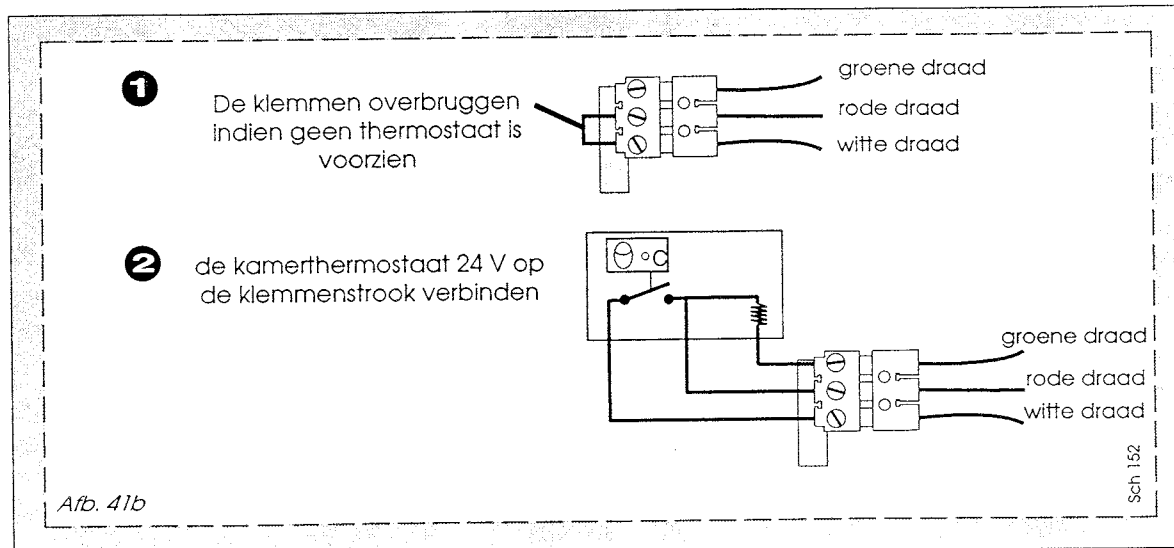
1

De klemmen overbruggen indien geen thermostaat is voorzien

groene draad

rode draad

witte draad

2

de kamerthermostaat 24 V op de klemmenstrook verbinden

°C

groene draad

rode draad

witte draad

Sch 152

Afb. 41b